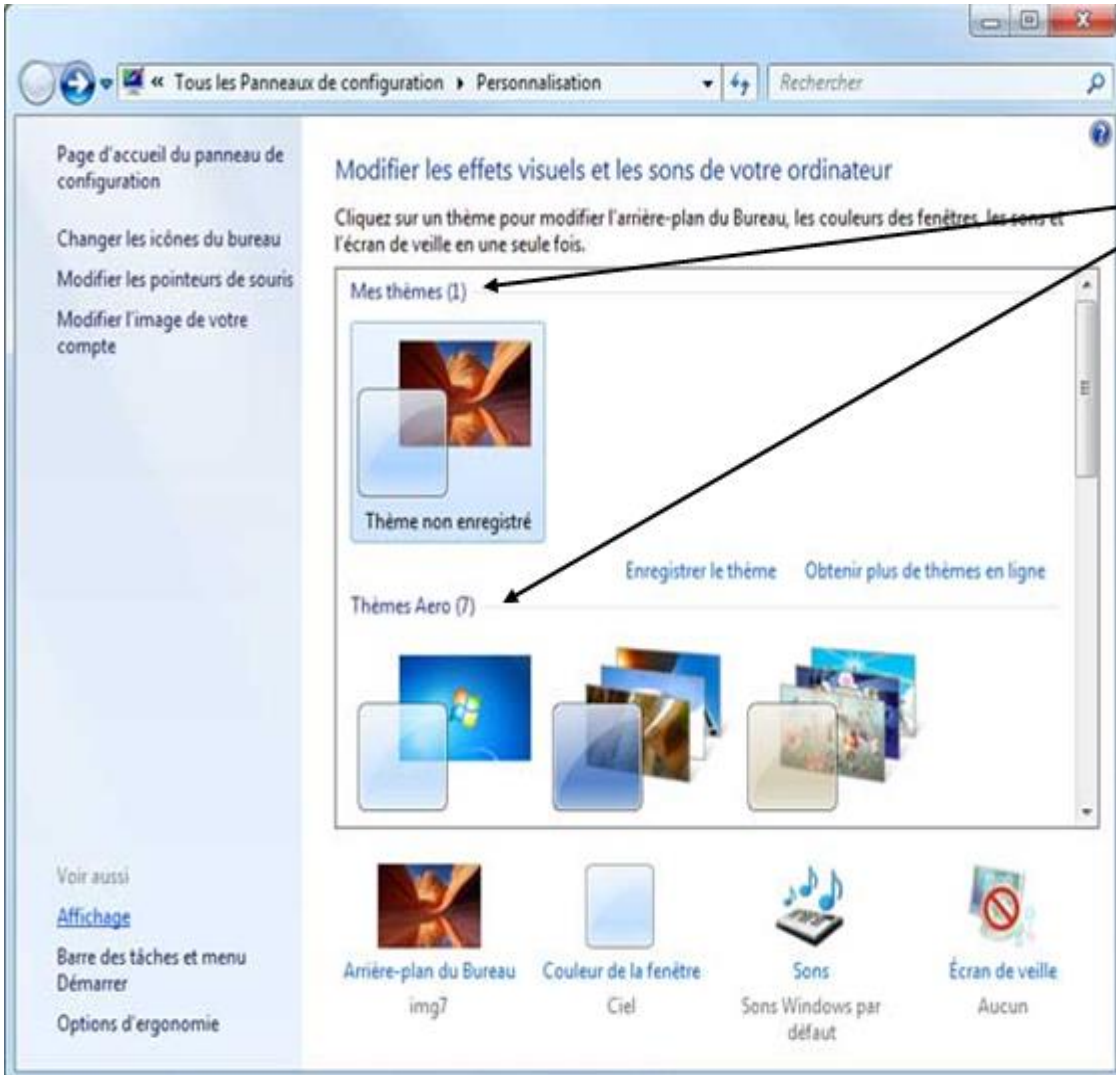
« Tous les Panneaux de configuration ▸ Personnalisation

Rechercher

Page d'accueil du panneau de configuration

Changer les icônes du bureau

Modifier les pointeurs de souris

Modifier l'image de votre compte

Modifier les effets visuels et les sons de votre ordinateur

Cliquez sur un thème pour modifier l'arrière-plan du Bureau, les couleurs des fenêtres, les sons et l'écran de veille en une seule fois.

Mes thèmes (1)

Thème non enregistré

Enregistrer le thème

Obtenir plus de thèmes en ligne

Thèmes Aero (7)

Voir aussi

Affichage

Barre des tâches et menu Démarrer

Options d'ergonomie

Arrière-plan du Bureau
img7

Couleur de la fenêtre
Ciel

Sons
Sons Windows par défaut

Écran de veille
Aucun